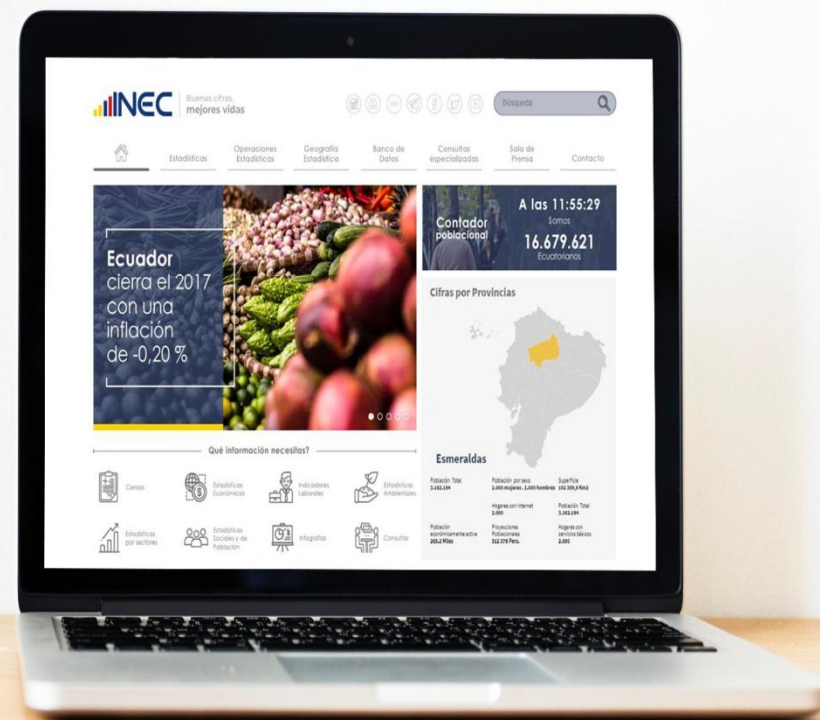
INEC Buenas cifras, mejores vidas

Búsqueda

Estadísticas | Operaciones Estadísticas | Geografía Estadística | Banco de Datos | Consultas especializadas | Sala de Prensa | Contacto

Ecuador cierra el 2017 con una inflación de -0,20 %

Contador poblacional

A las 11:55:29
Somos
16.679.621
Ecuatorianos

Cifras por Provincias

Esmeraldas

Población Total 1.102.194
Población por sexo 2.000 mujeres . 1.000 hombres
Superficie 102.205,8 Km2
Hogares con internet 2.000
Población Total 1.102.194
Población económicamente activa 265.2 Miles
Proyecciones Poblacionales 312.270 Pers.
Hogares con servicios básicos 2.000

Qué información necesitas?

Censos
Estadísticas Económicas
Indicadores Laborales
Estadísticas Ambientales
Estadísticas por sectores
Estadísticas Sociales y de Población
Infografías
Consultas